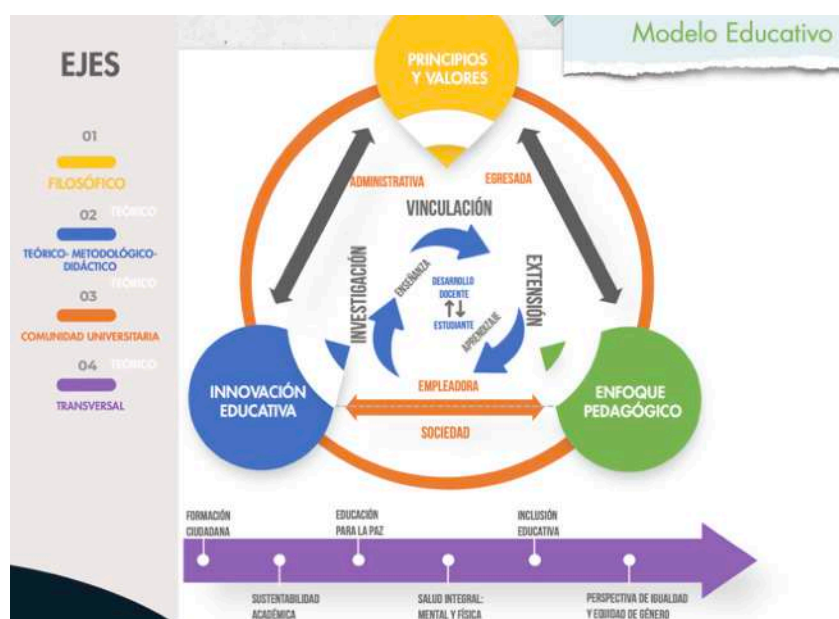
Modelo Educativo

EJES

01

FILOSÓFICO

02 TEÓRICO

TEÓRICO- METODOLÓGICO-DIDÁCTICO

TEÓRICO

03

COMUNIDAD UNIVERSITARIA

04 TEÓRICO

TRANSVERSAL

PRINCIPIOS Y VALORES

ADMINISTRATIVA

EGRESADA

VINCULACIÓN

INVESTIGACIÓN

EXTENSIÓN

ENSEÑANZA

DESARROLLO DOCENTE

ESTUDIANTE

APRENDIZAJE

INNOVACIÓN EDUCATIVA

EMPLEADORA

ENFOQUE PEDAGÓGICO

SOCIEDAD

FORMACIÓN CIUDADANA

EDUCACIÓN PARA LA PAZ

INCLUSIÓN EDUCATIVA

SUSTENTABILIDAD ACADÉMICA

SALUD INTEGRAL: MENTAL Y FÍSICA

PERSPECTIVA DE IGUALDAD Y EQUIDAD DE GÉNERO